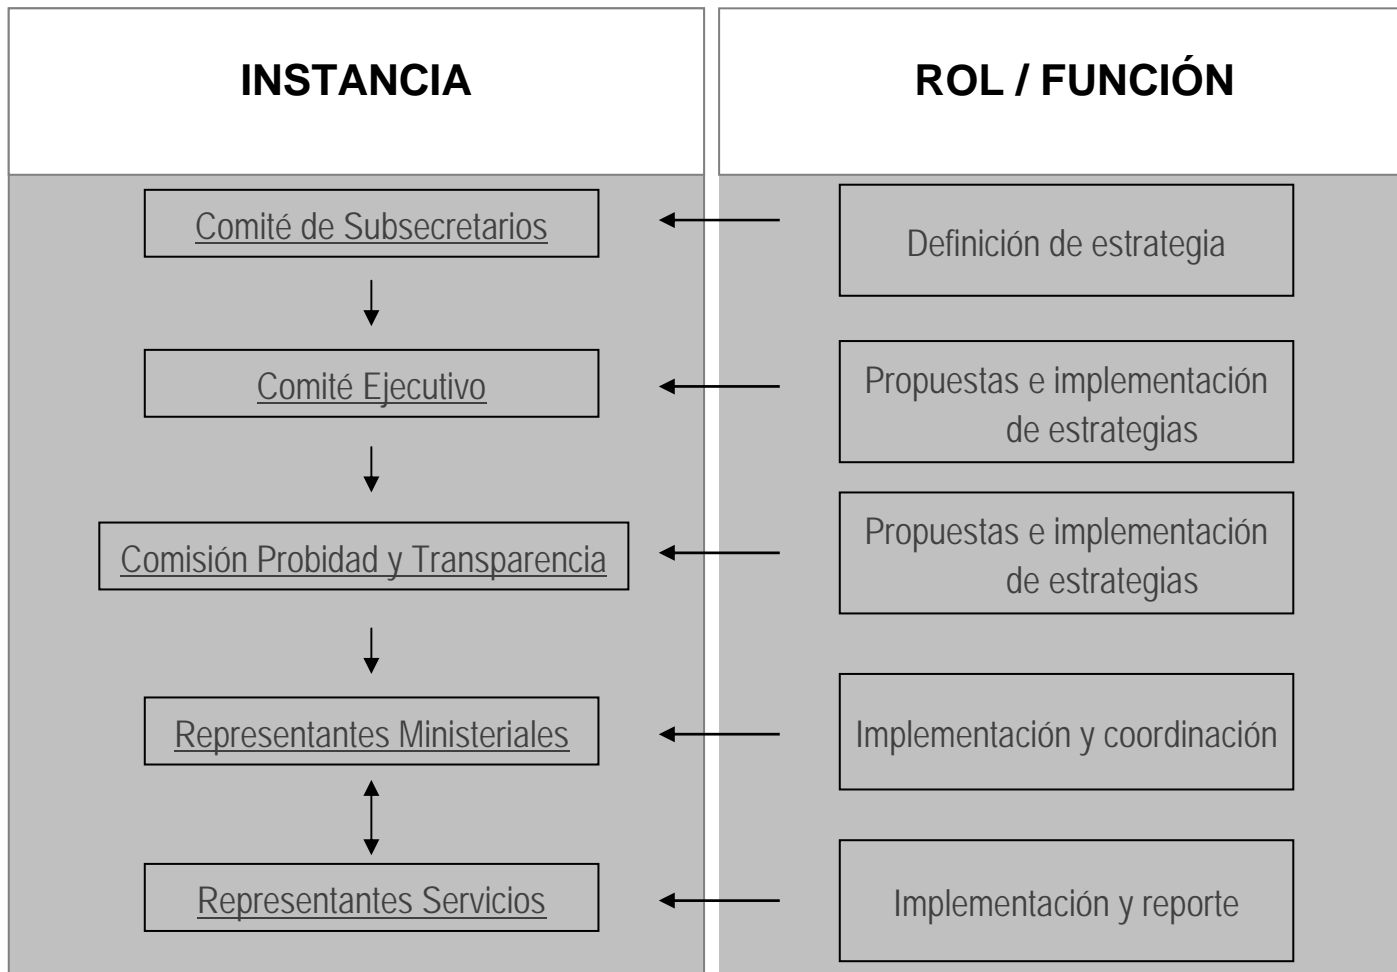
| INSTANCIA | ROL / FUNCIÓN |
|---|---|
| Comité de Subsecretarios | Definición de estrategia |
| Comité Ejecutivo | Propuestas e implementación de estrategias |
| Comisión Probidad y Transparencia | Propuestas e implementación de estrategias |
| Representantes Ministeriales | Implementación y coordinación |
| Representantes Servicios | Implementación y reporte |